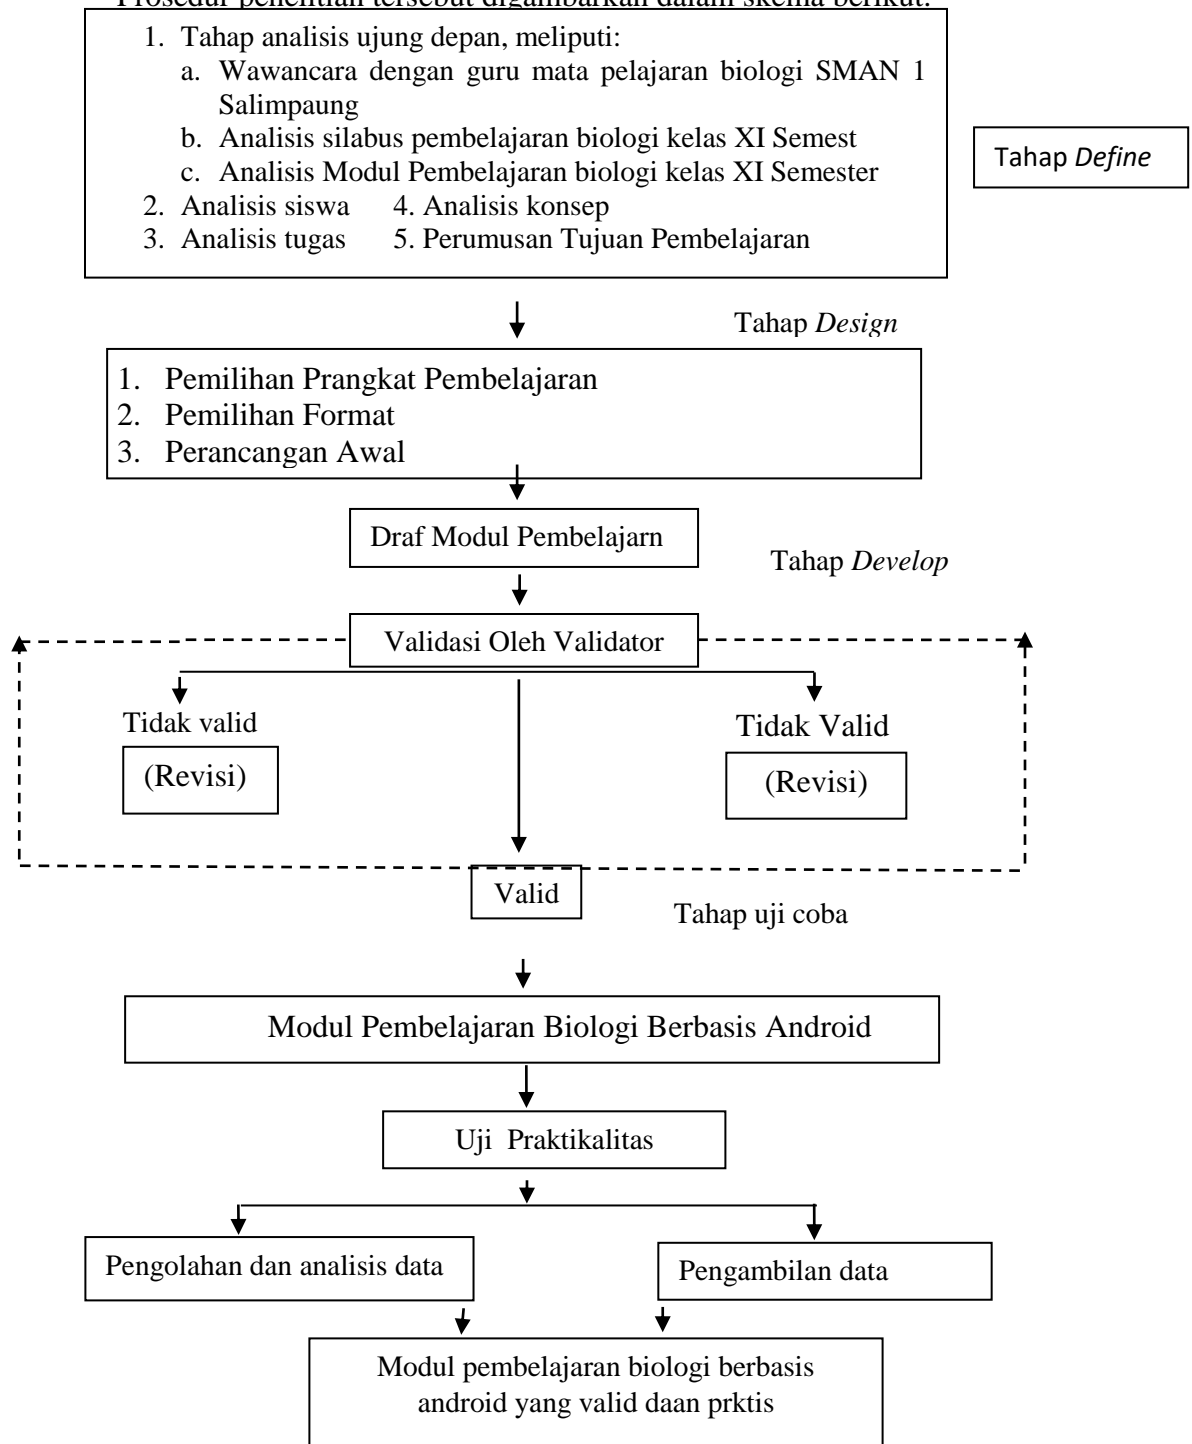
Prosedur penelitian tersebut digambarkan dalam skema berikut:

1. Tahap analisis ujung depan, meliputi:
a. Wawancara dengan guru mata pelajaran biologi SMAN 1 Salimpaung
b. Analisis silabus pembelajaran biologi kelas XI Semest
c. Analisis Modul Pembelajaran biologi kelas XI Semester
2. Analisis siswa
3. Analisis tugas
4. Analisis konsep
5. Perumusan Tujuan Pembelajaran

Tahap *Define*

Tahap *Design*

1. Pemilihan Prangkat Pembelajaran
2. Pemilihan Format
3. Perancangan Awal

Draf Modul Pembelajarn

Tahap *Develop*

Validasi Oleh Validator

Tidak valid

(Revisi)

Tidak Valid

(Revisi)

Valid

Tahap uji coba

Modul Pembelajaran Biologi Berbasis Android

Uji Praktikalitas

Pengolahan dan analisis data

Pengambilan data

Modul pembelajaran biologi berbasis android yang valid daan prktis